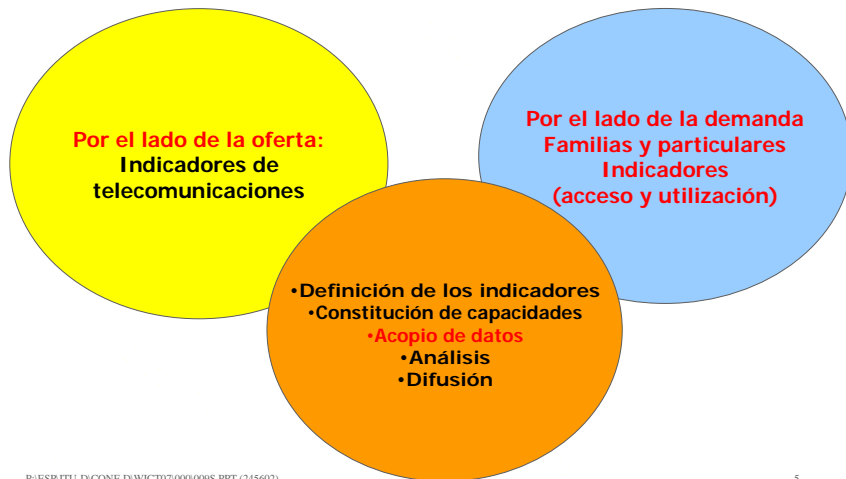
Por el lado de la oferta:
Indicadores de telecomunicaciones

Por el lado de la demanda
Familias y particulares
Indicadores
(acceso y utilización)

•Definición de los indicadores
•Constitución de capacidades
•Acopio de datos
•Análisis
•Difusión

P:\ESP\ITU-D\CONF-D\WICT07\000\009S.PPT (245602)

5